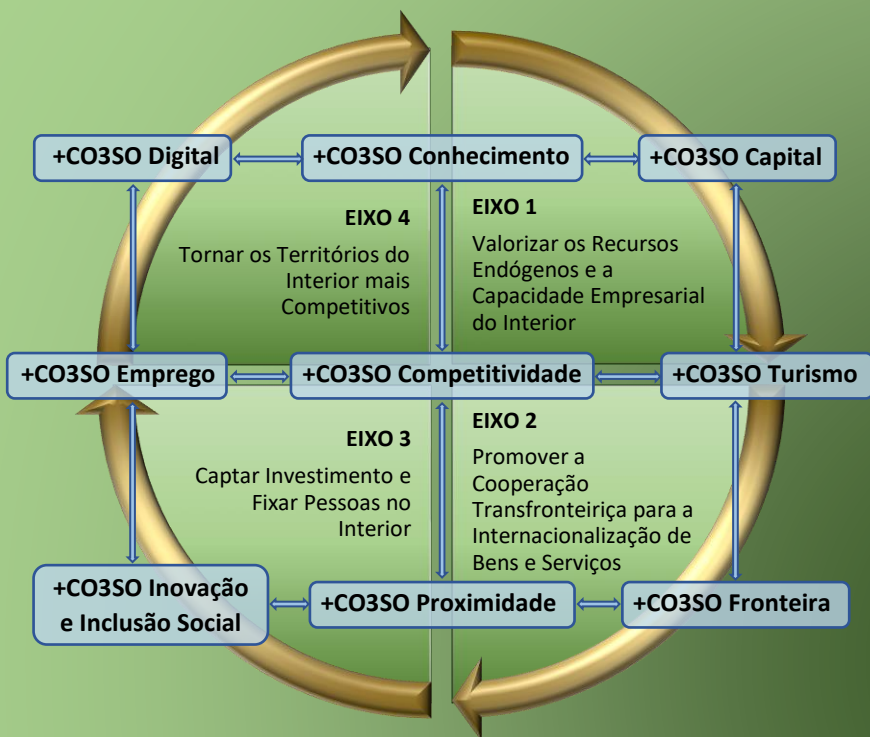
+CO3SO Digital

+CO3SO Conhecimento

+CO3SO Capital

EIXO 4

Tornar os Territórios do Interior mais Competitivos

EIXO 1

Valorizar os Recursos Endógenos e a Capacidade Empresarial do Interior

+CO3SO Emprego

+CO3SO Competitividade

+CO3SO Turismo

EIXO 3

Captar Investimento e Fixar Pessoas no Interior

EIXO 2

Promover a Cooperação Transfronteiriça para a Internacionalização de Bens e Serviços

+CO3SO Inovação e Inclusão Social

+CO3SO Proximidade

+CO3SO Fronteira